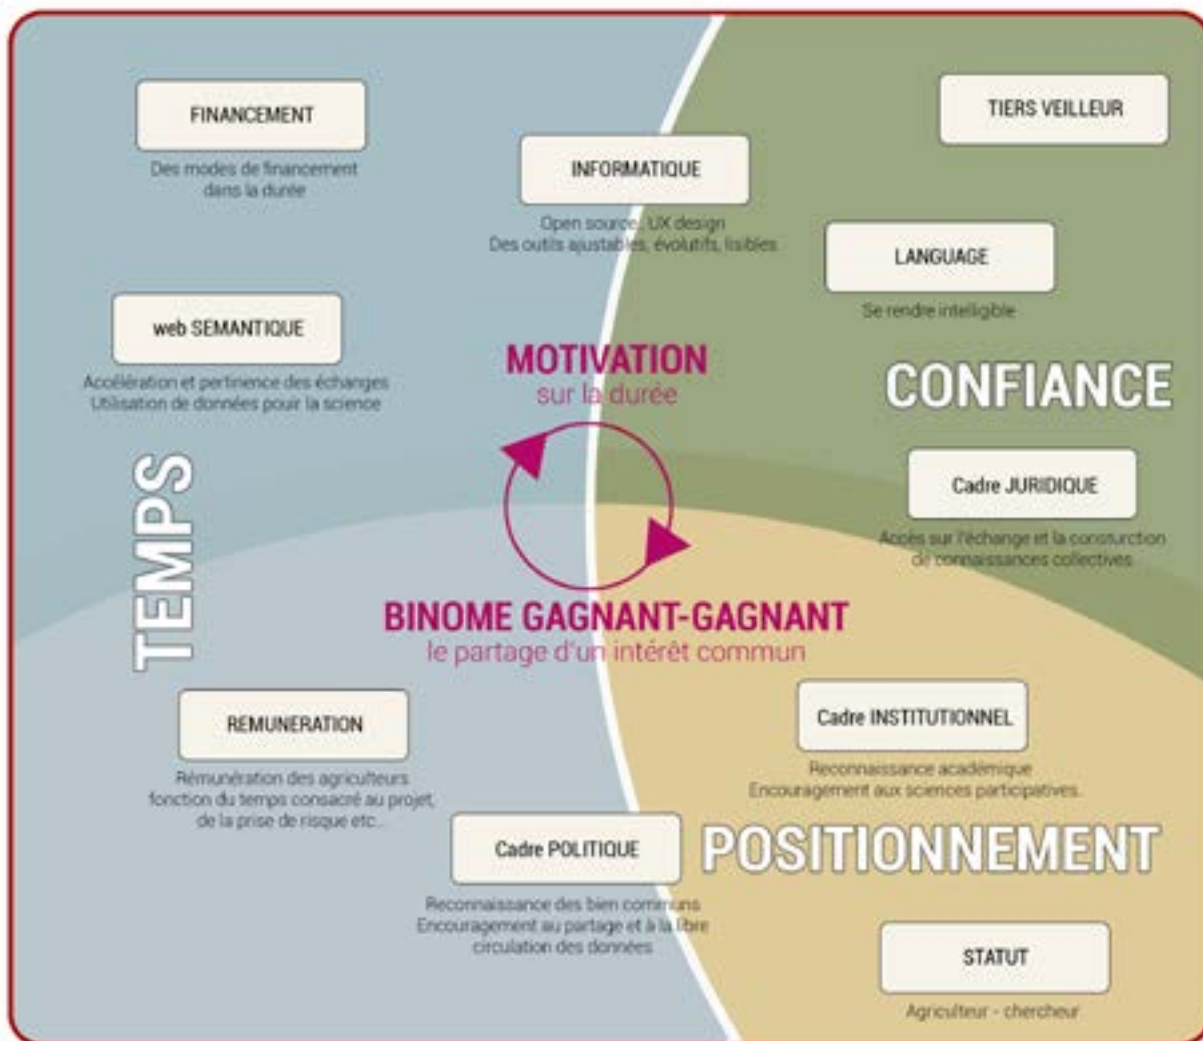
FINANCEMENT

Des modes de financement dans la durée

INFORMATIQUE

Open source, UX design
Des outils ajustables, évolutifs, lisibles

TIERS VEILLEUR

LANGUAGE

Se rendre intelligible

web SEMANTIQUE

Accélération et pertinence des échanges
Utilisation de données pour la science

MOTIVATION
sur la durée

CONFIANCE

TEMPS

Cadre JURIDIQUE

Accès sur l'échange et la consturction de connaissances collectives

BINOME GAGNANT-GAGNANT
le partage d'un intérêt commun

REMUNERATION

Rémunération des agriculteurs fonction du temps consacré au projet, de la prise de risque etc...

Cadre INSTITUTIONNEL

Reconnaissance académique
Encouragement aux sciences participatives

Cadre POLITIQUE

POSITIONNEMENT

Reconnaissance des bien communs
Encouragement au partage et à la libre circulation des données

STATUT

Agriculteur - chercheur